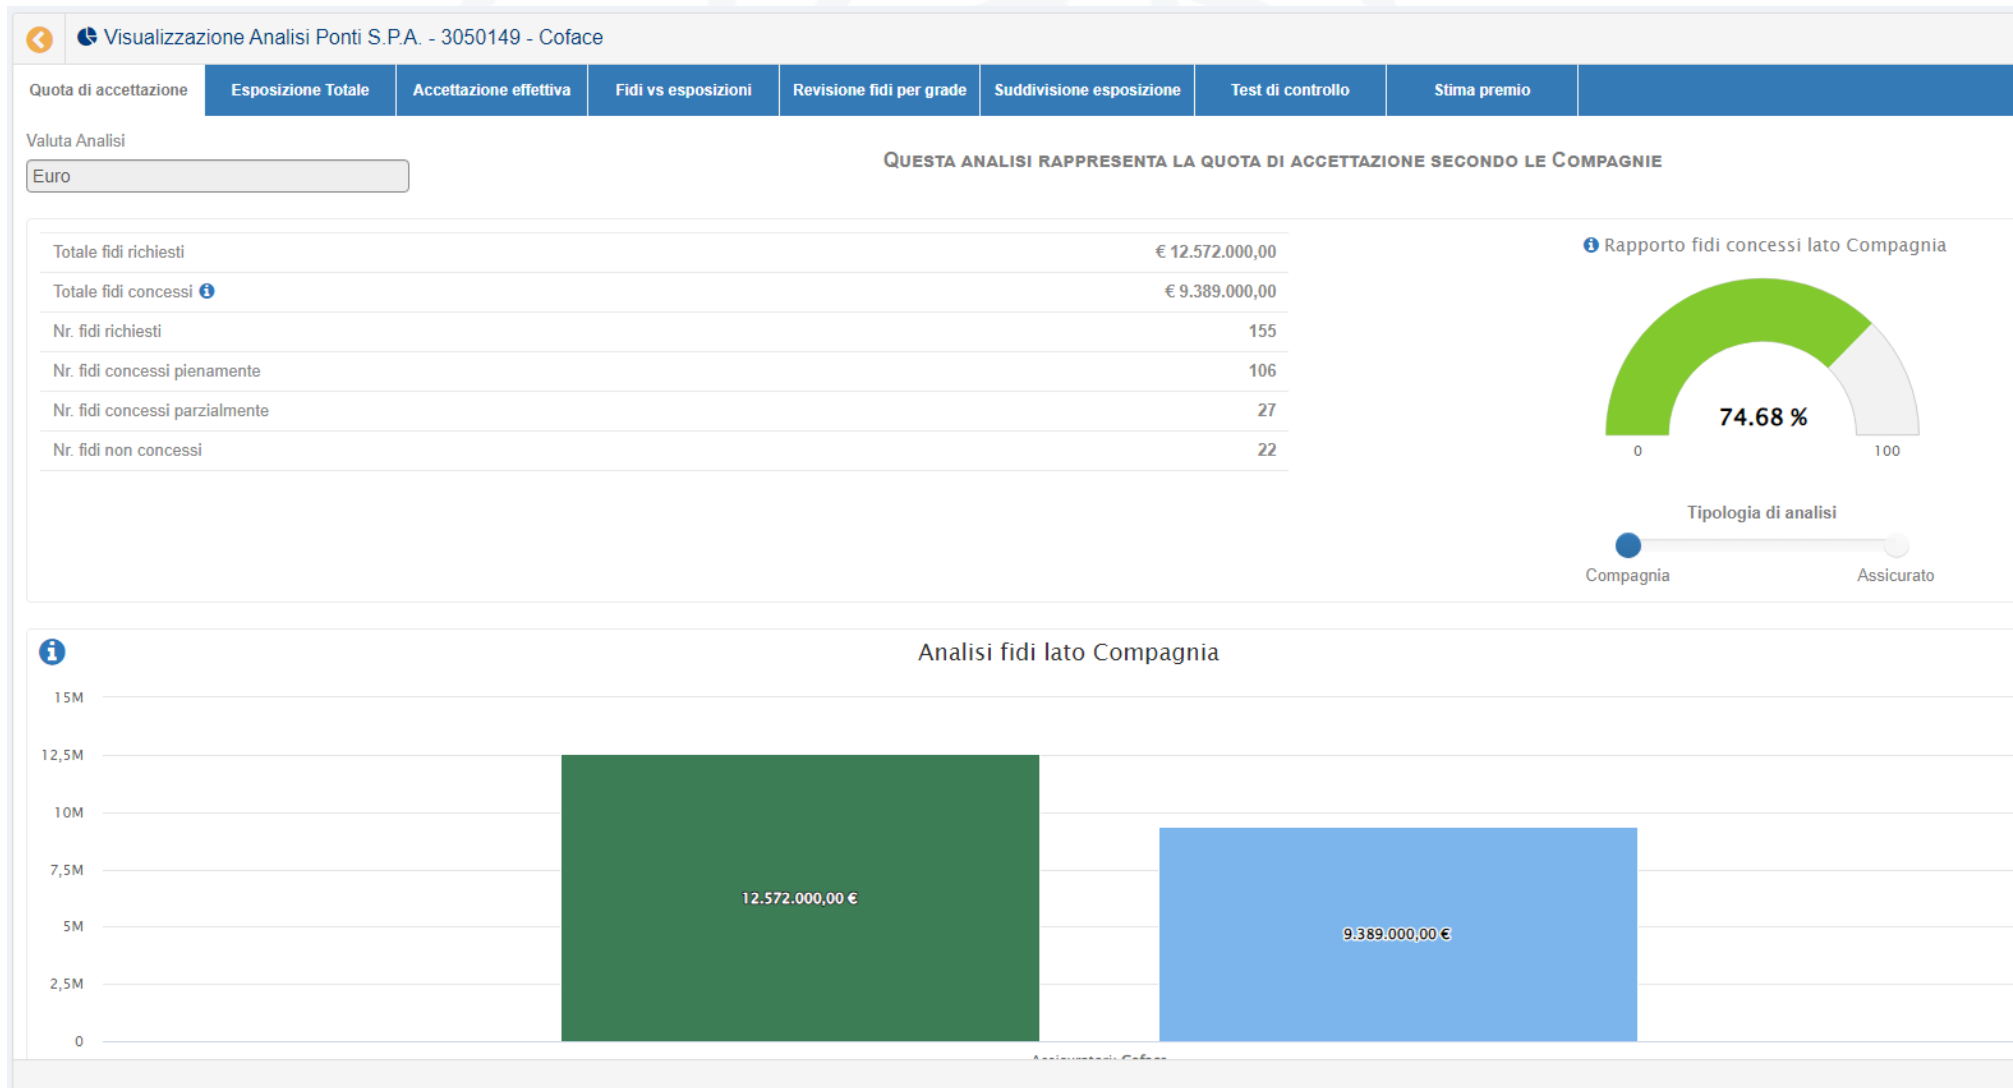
Visualizzazione Analisi Ponti S.P.A. - 3050149 - Coface

Quota di accettazione | Esposizione Totale | Accettazione effettiva | Fidi vs esposizioni | Revisione fidi per grade | Suddivisione esposizione | Test di controllo | Stima premio

Valuta Analisi
Euro

QUESTA ANALISI RAPPRESENTA LA QUOTA DI ACCETTAZIONE SECONDO LE COMPAGNIE

| | |
|---|---|
| Totale fidi richiesti | € 12.572.000,00 |
| Totale fidi concessi | € 9.389.000,00 |
| Nr. fidi richiesti | 155 |
| Nr. fidi concessi pienamente | 106 |
| Nr. fidi concessi parzialmente | 27 |
| Nr. fidi non concessi | 22 |

Rapporto fidi concessi lato Compagnia
74.68 %
0
100

Tipologia di analisi
Compagnia
Assicurato

Analisi fidi lato Compagnia
15M
12,5M
10M
7,5M
5M
2,5M
0
12.572.000,00 €
9.389.000,00 €
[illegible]